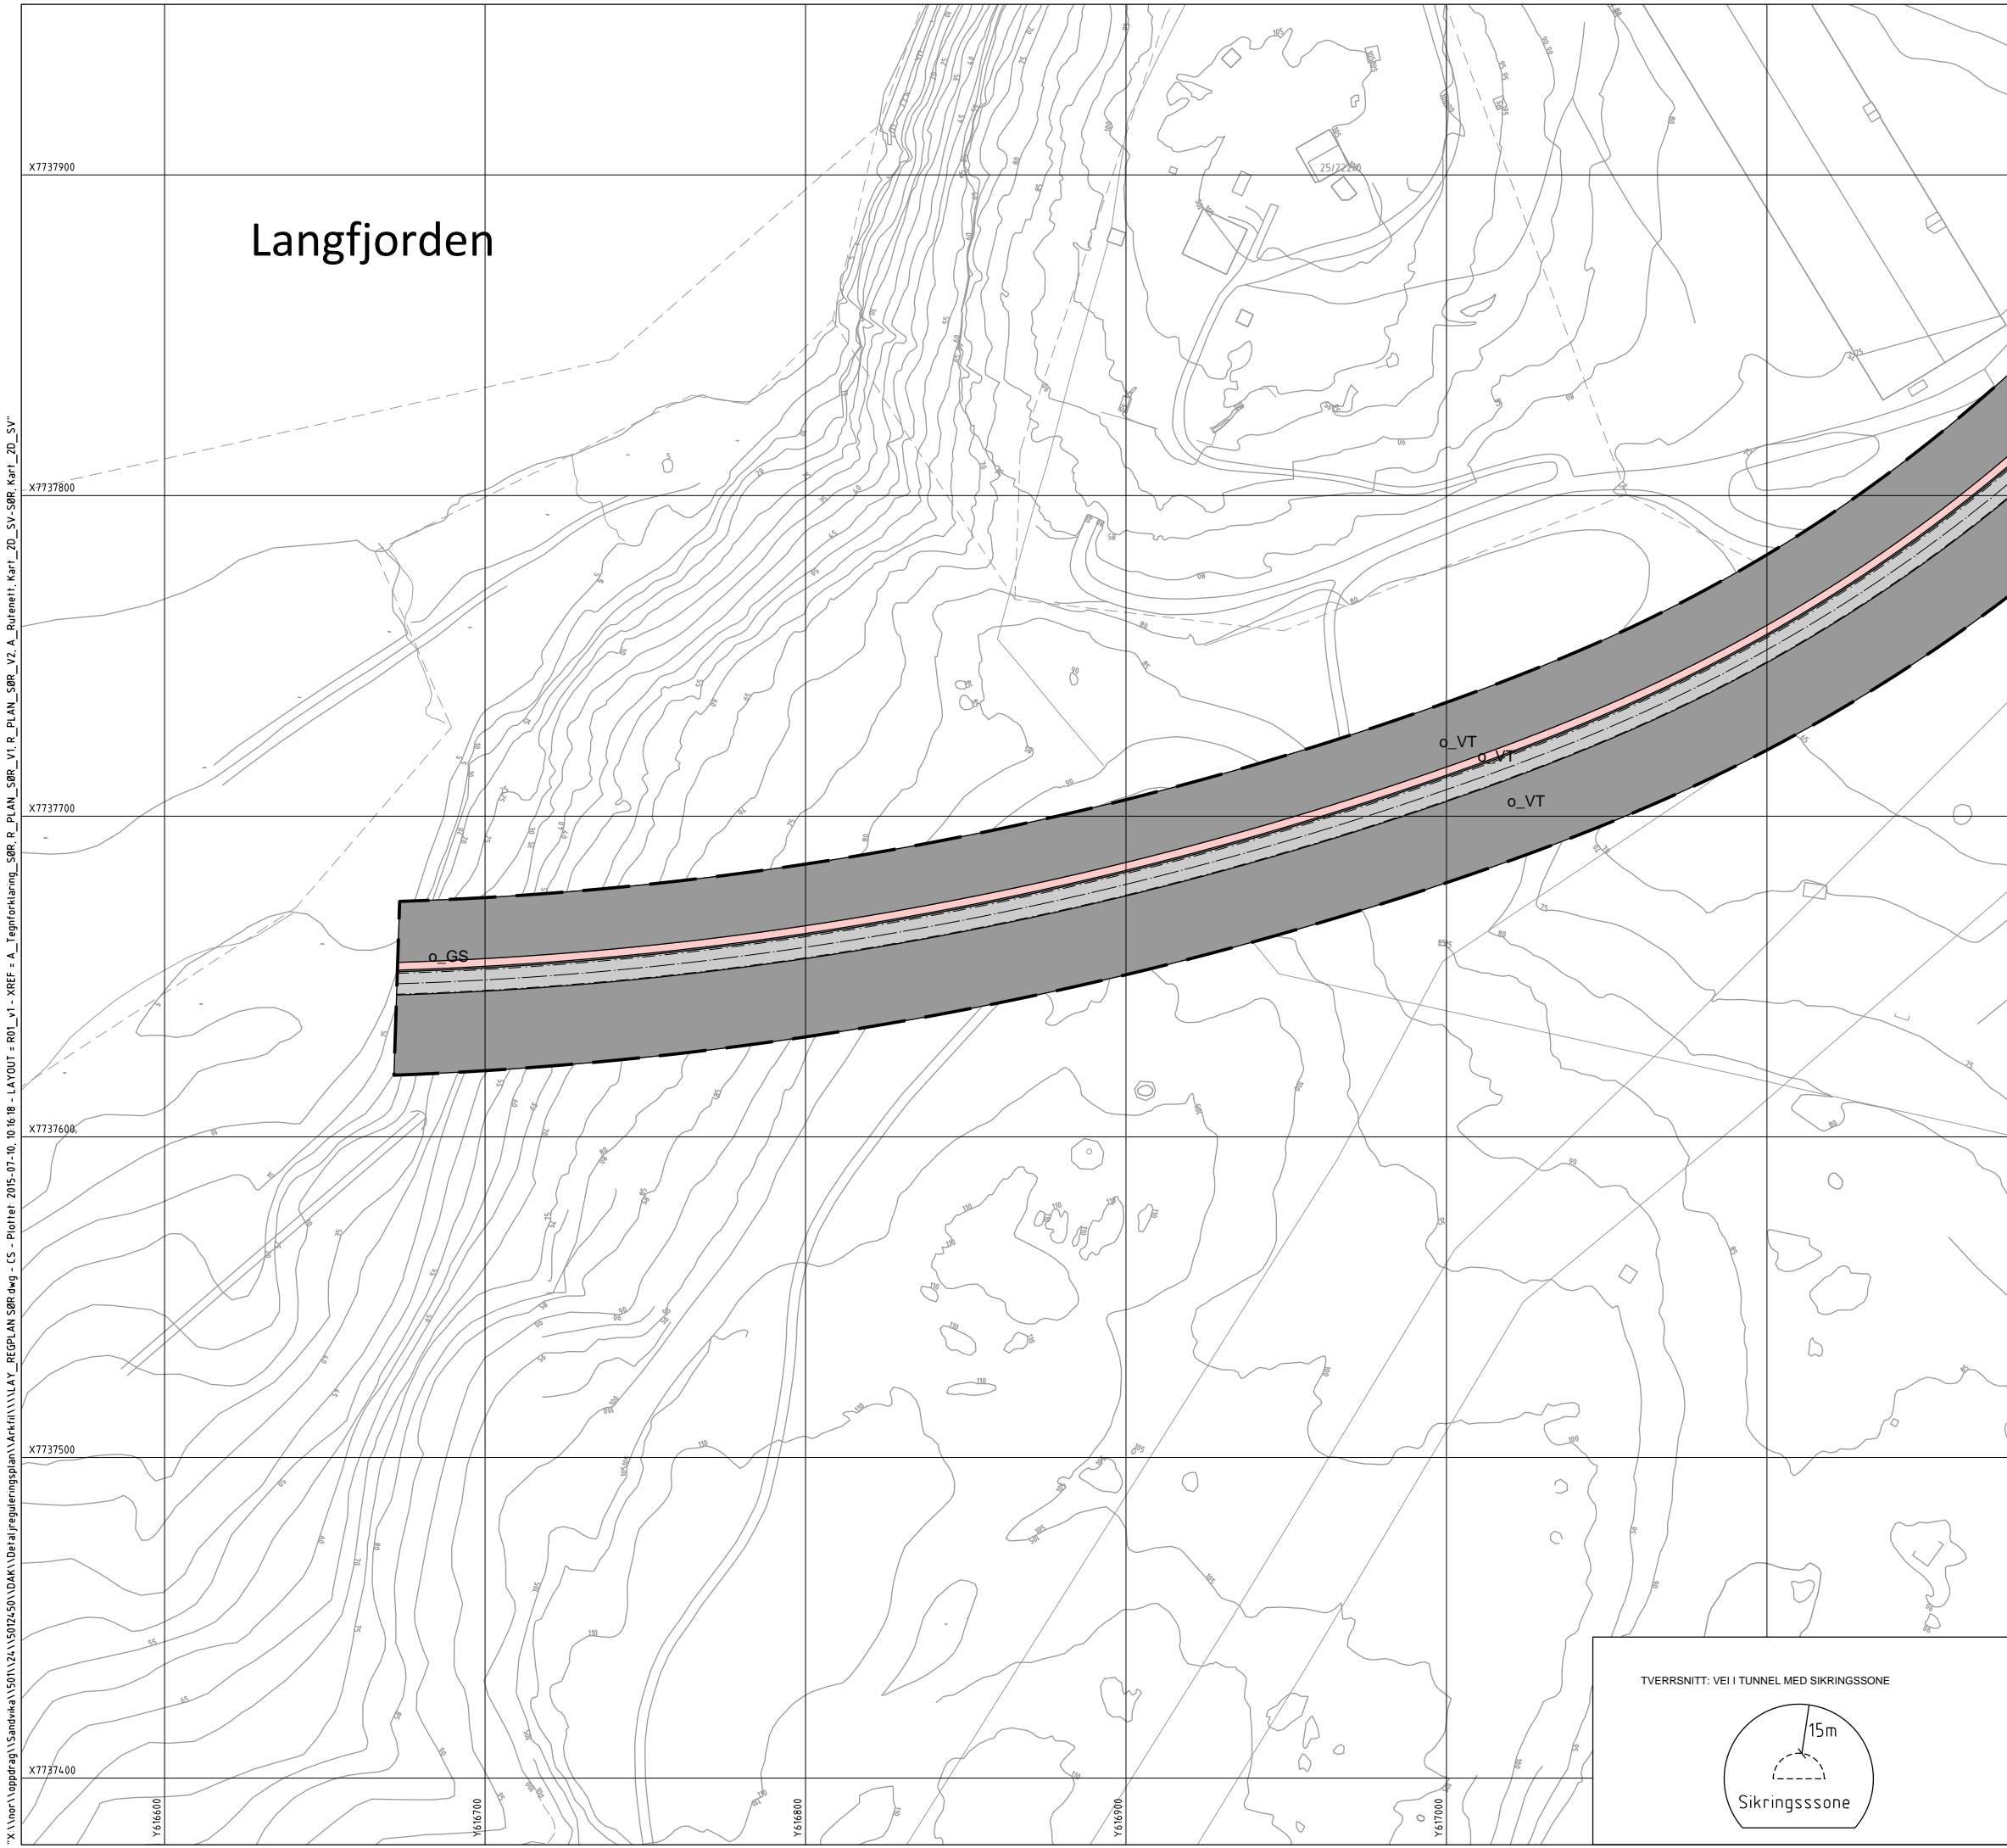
"X:\norl\oppdrag\Sandvika\501\24\5012450\DAK\Detaljreguleringsplan\Arkfil\LAY_REGPLAN SØR.dwg - CS - Plottet 2015-07-10, 10:16:18 - LAYOUT = R01_v1 - XREF = A_Tegnforklaring_SØR, R_PLAN_SØR_V1, R_PLAN_SØR_V2, A_Rutenett, Kart_2D_SV-SØR, Kart_2D_SV"

X7737900

Langfjorden

25/22

X7737800

X7737700

o_VT

o_VT

o_VT

o_GS

X7737600

X7737500

X7737400

Y616600

Y616700

Y616800

Y616900

Y617000

TVERRSNITT: VEI I TUNNEL MED SIKRINGSSONE

15m

Sikringsssone